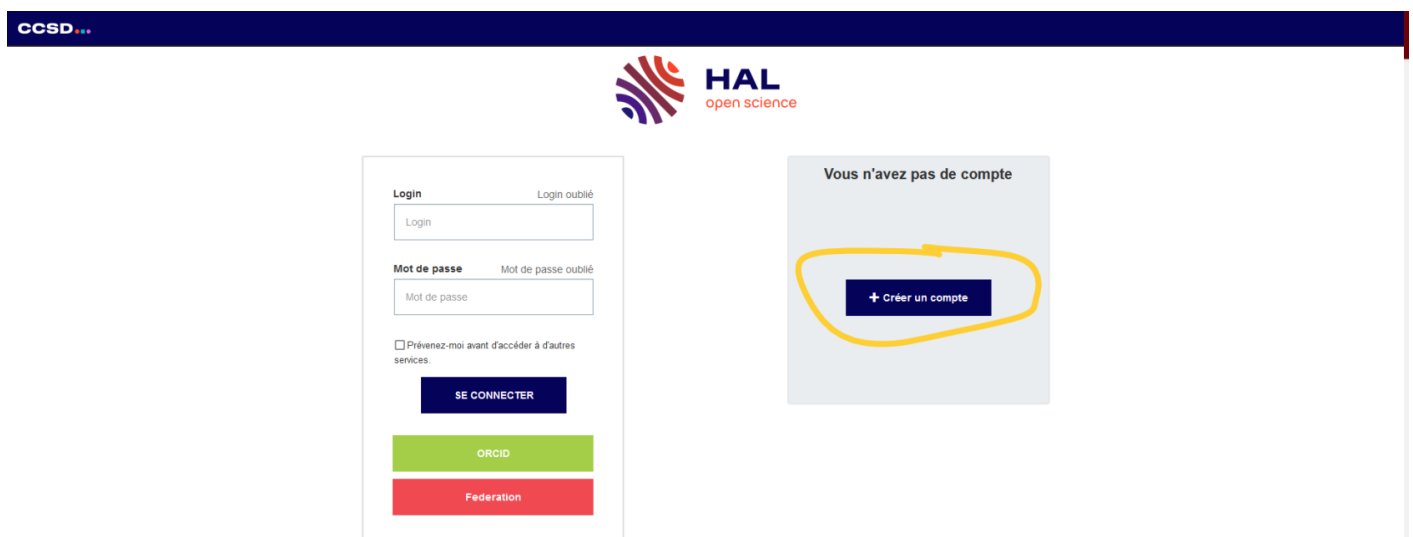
CCSD

HAL
open science

Login
Login oublié
Login

Mot de passe
Mot de passe oublié
Mot de passe

Prévenez-moi avant d'accéder à d'autres services.

SE CONNECTER

ORCID

Federation

Vous n'avez pas de compte

+ Créer un compte